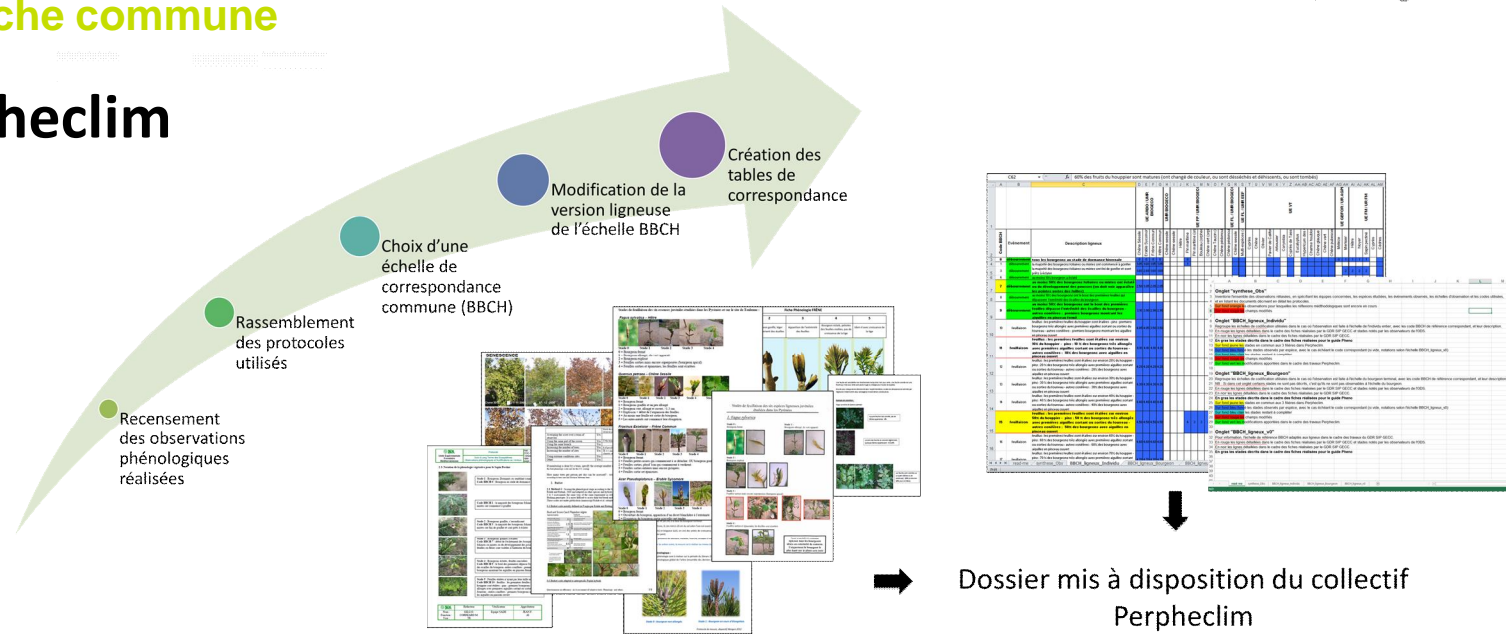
che commune

heclim

Recensement des observations phénologiques réalisées

Rassemblement des protocoles utilisés

Choix d'une échelle de correspondance commune (BBCH)

Modification de la version ligneuse de l'échelle BBCH

Création des tables de correspondance

Dossier mis à disposition du collectif Perpheclim